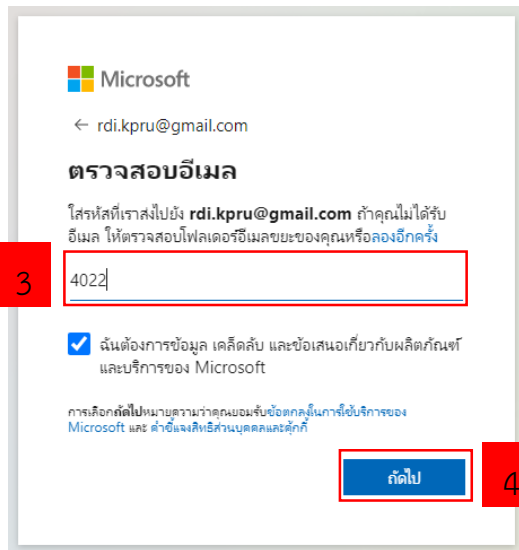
Microsoft

← rdi.kpru@gmail.com

ตรวจสอบอีเมล

ใส่รหัสที่เราส่งไปยัง rdi.kpru@gmail.com ถ้าคุณไม่ได้รับอีเมล ให้ตรวจสอบโฟลเดอร์อีเมลขยะของคุณหรือลองอีกครั้ง

3

4022

ฉันต้องการข้อมูล เคล็ดลับ และข้อเสนอเกี่ยวกับผลิตภัณฑ์และบริการของ Microsoft

การเลือกถัดไปหมายความว่าคุณยอมรับข้อตกลงในการใช้บริการของ Microsoft และ คำชี้แจงสิทธิ์ส่วนบุคคลและคุ้กกี้

ถัดไป

4